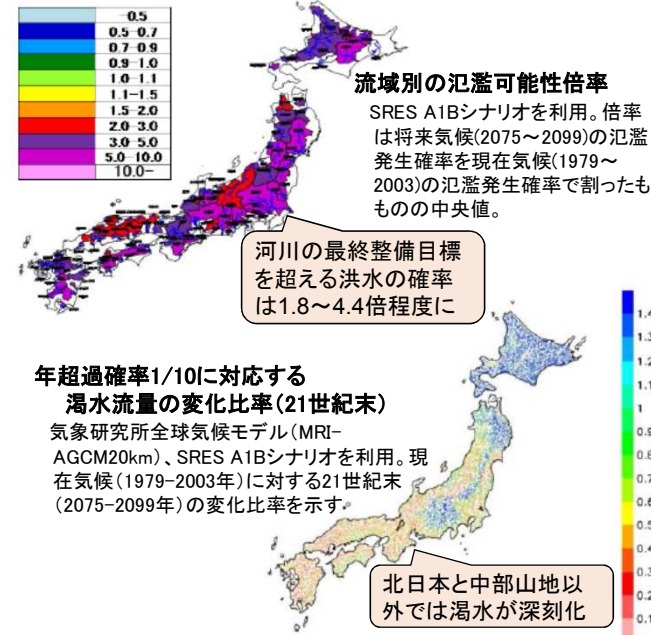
| | |
|---|---|
| | -0.5 |
| | 0.5-0.7 |
| | 0.7-0.9 |
| | 0.9-1.0 |
| | 1.0-1.1 |
| | 1.1-1.5 |
| | 1.5-2.0 |
| | 2.0-3.0 |
| | 3.0-5.0 |
| | 5.0-10.0 |
| | 10.0- |

流域別の氾濫可能性倍率

SRES A1Bシナリオを利用。倍率は将来気候(2075〜2099)の氾濫発生確率を現在気候(1979〜2003)の氾濫発生確率で割ったものの中央値。

河川の最終整備目標を超える洪水の確率は1.8〜4.4倍程度に

1.4
1.3
1.2
1.1
1
0.9
0.8
0.7
0.6
0.5
0.4
0.3
0.2
0.1

年超過確率1/10に対応する渇水流量の変化比率(21世紀末)

気象研究所全球気候モデル(MRI-AGCM20km)、SRES A1Bシナリオを利用。現在気候(1979-2003年)に対する21世紀末(2075-2099年)の変化比率を示す。

北日本と中部山地以外では渇水が深刻化